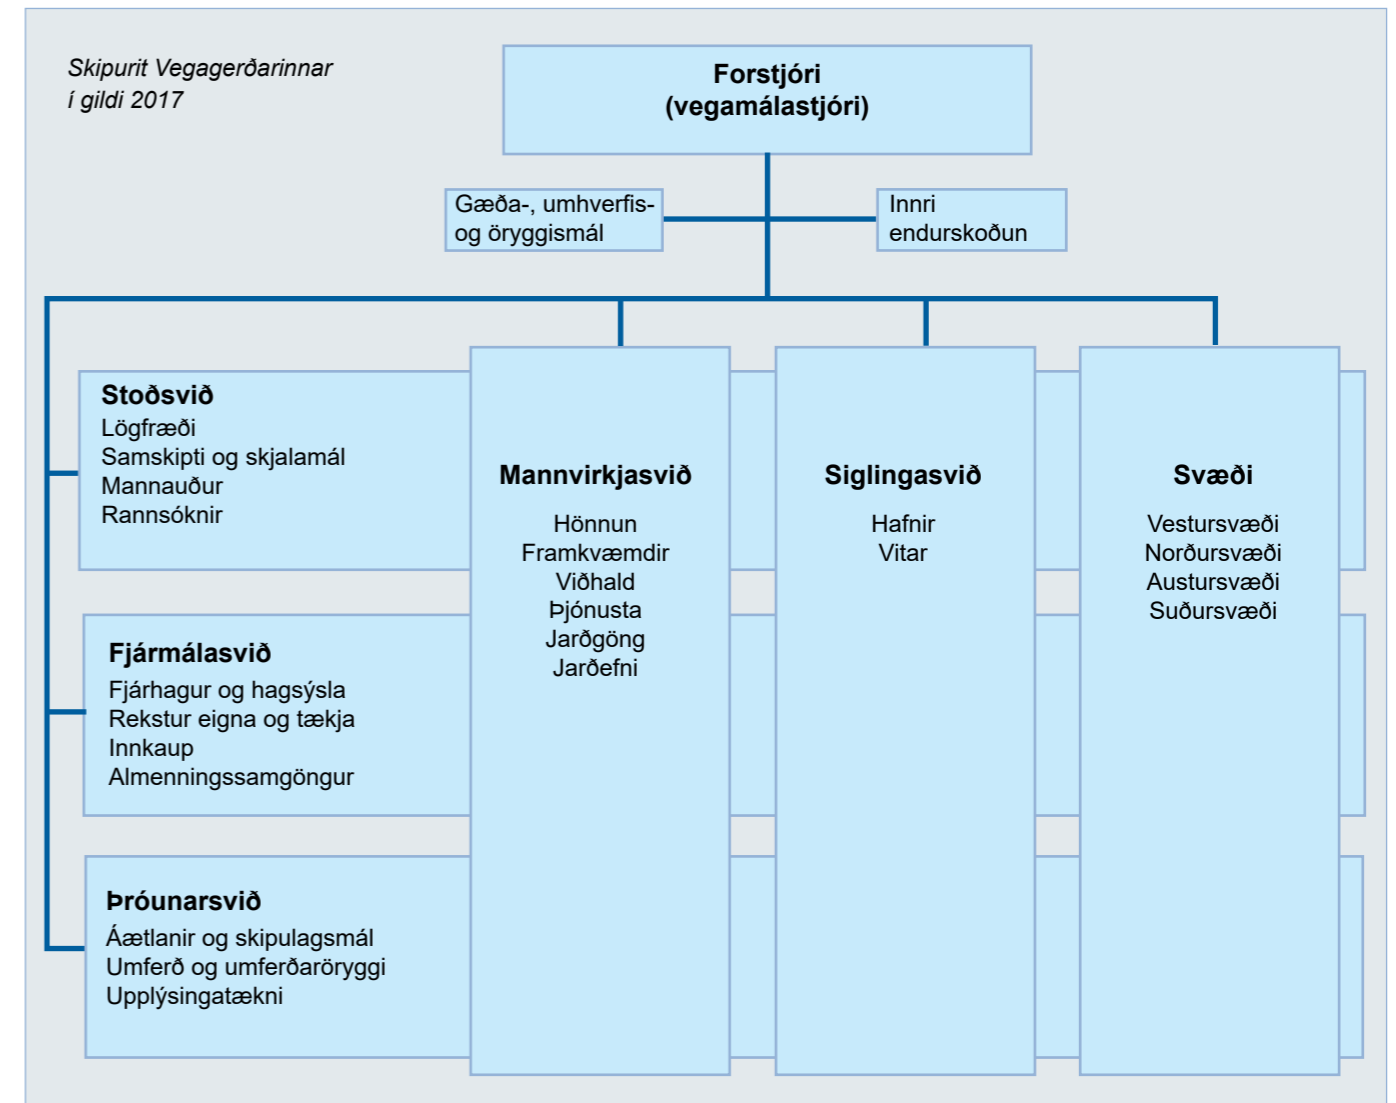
Skipurit Vegagerðarinnar
í gildi 2017

Forstjóri
(vegamálastjóri)

Gæða-, umhverfis- og öryggismál

Innri endurskoðun

Stoðsvið
Lögfræði
Samskipti og skjalamál
Mannauður
Rannsóknir

Fjármálasvið
Fjárhagur og hagsýsla
Rekstur eigna og tækja
Innkaup
Almenningssamgöngur

Þróunarsvið
Áætlanir og skipulagsmál
Umferð og umferðaröryggi
Upplýsingatækni

Mannvirkjasvið
Hönnun
Framkvæmdir
Viðhald
Þjónusta
Jarðgöng
Jarðefni

Siglingasvið
Hafnir
Vitar

Svæði
Vestursvæði
Norðursvæði
Austursvæði
Suðursvæði